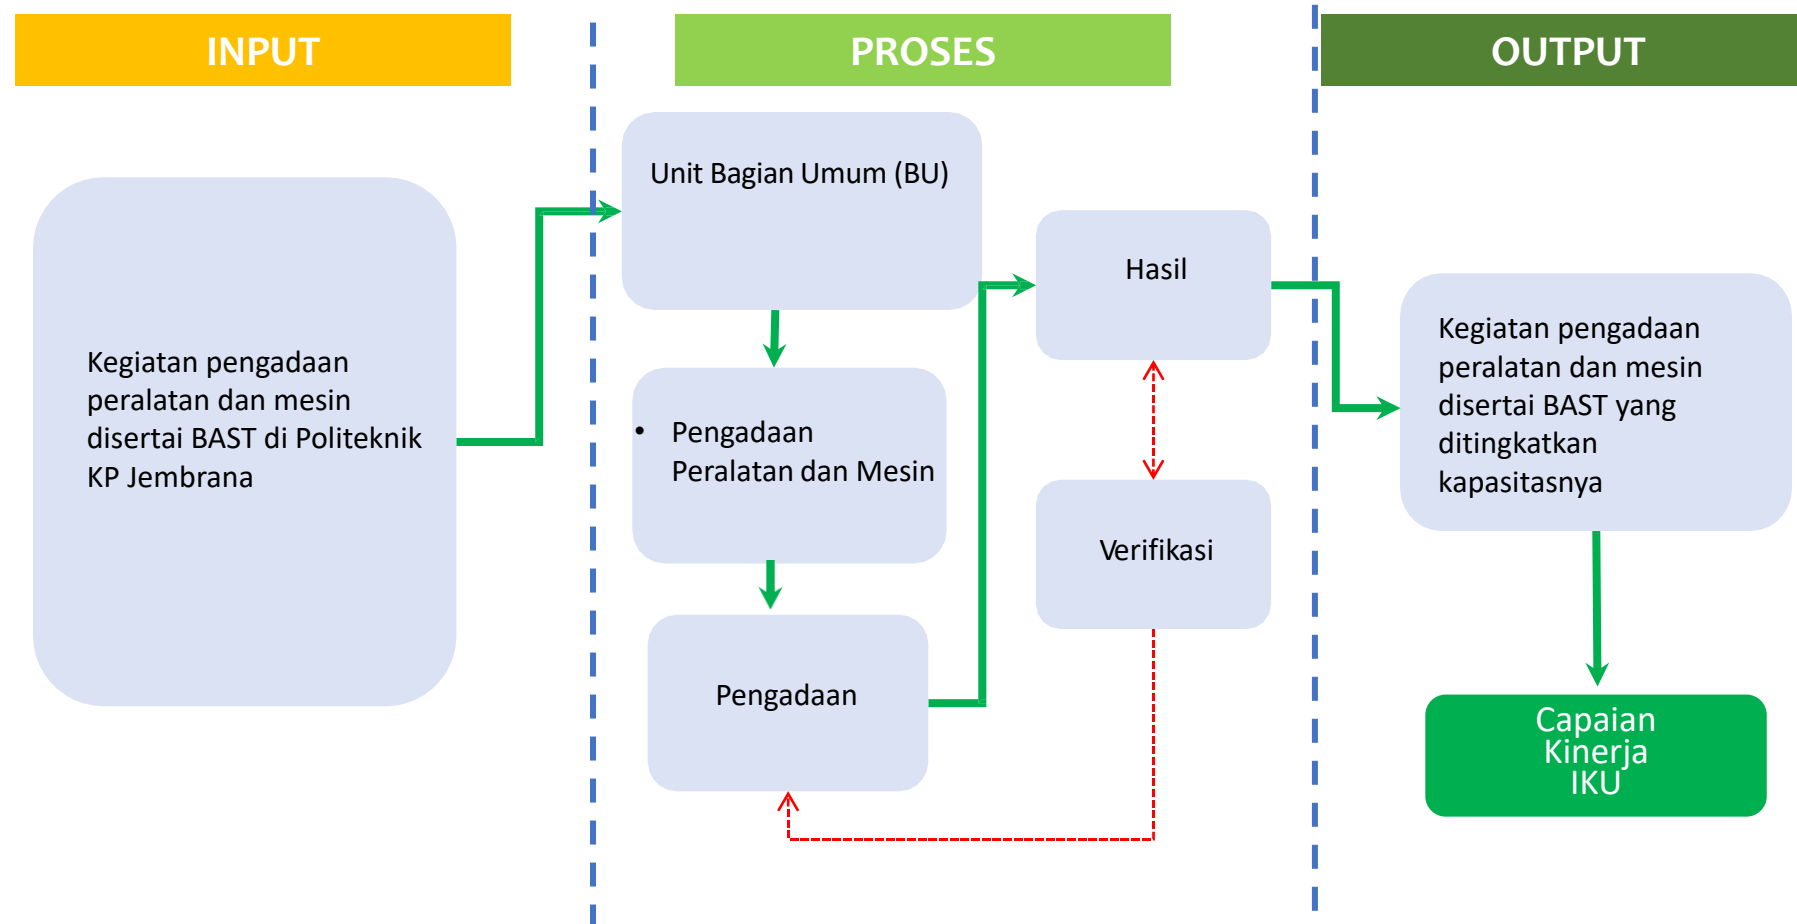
INPUT

PROSES

OUTPUT

Kegiatan pengadaan peralatan dan mesin disertai BAST di Politeknik KP Jembrana

Unit Bagian Umum (BU)

• Pengadaan Peralatan dan Mesin

Pengadaan

Hasil

Verifikasi

Kegiatan pengadaan peralatan dan mesin disertai BAST yang ditingkatkan kapasitasnya

Capaian Kinerja IKU